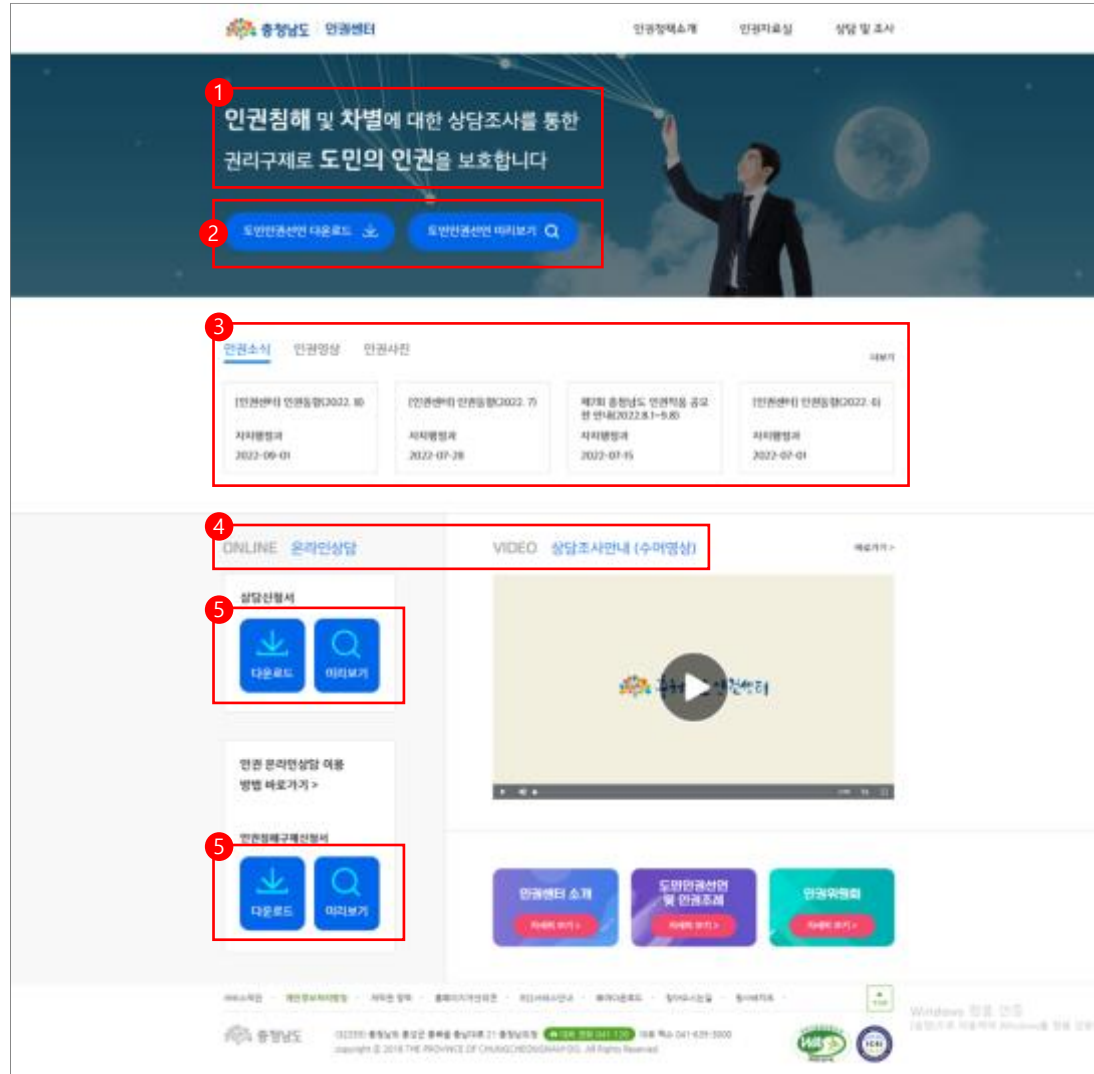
충청남도 | 인권센터

인권정책소개 인권자료실 상담 및 조사

1

인권침해 및 차별에 대한 상담조사를 통한 권리구제로 도민의 인권을 보호합니다

2

도민인권선언 다운로드

도민인권선언 미리보기

3

인권소식 인권영상 인권사진

더보기

[인권센터] 인권동향(2022. 8)
자치행정과
2022-09-01

[인권센터] 인권동향(2022. 7)
자치행정과
2022-07-28

제7회 충청남도 인권작품 공모전 안내(2022.8.1~9.8)
자치행정과
2022-07-15

[인권센터] 인권동향(2022. 6)
자치행정과
2022-07-01

4

ONLINE 온라인상담

VIDEO 상담조사안내 (수어영상)

바로가기 >

상담신청서

5

다운로드

미리보기

인권 온라인상담 이용 방법 바로가기 >

인권침해구제신청서

5

다운로드

미리보기

인권센터 소개
자세히 보기 >

도민인권선언 및 인권조례
자세히 보기 >

인권위원회
자세히 보기 >

TOP

Windows 정품 인증

충청남도

copyright © 2018 THE PROVINCE OF CHUNGCHEONGNAM-DO. All Rights Reserved.